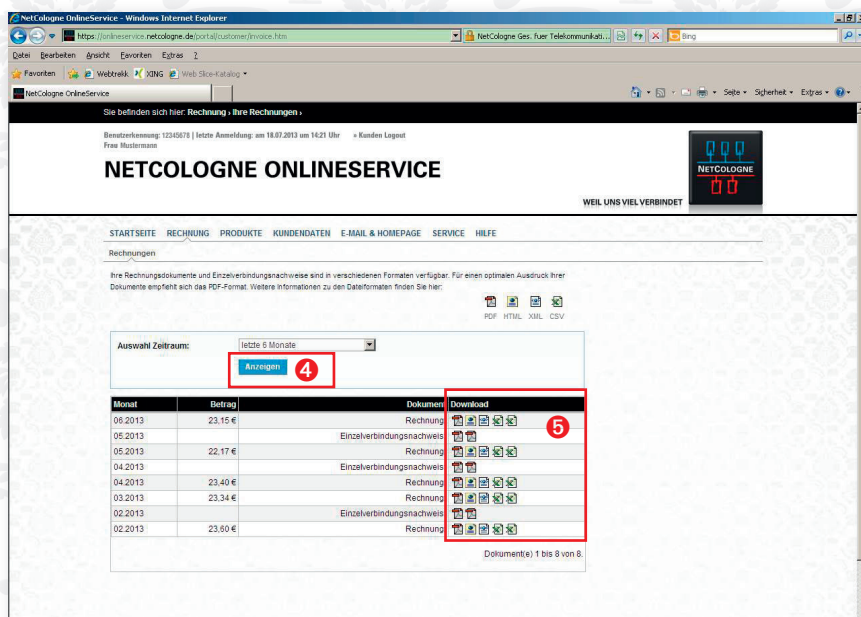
NetCologne OnlineService - Windows Internet Explorer

https://onlineservice.netcologne.de/portal/customer/invoice.htm
NetCologne Ges. fuer Telekommunikati...
Bing

Datei Bearbeiten Ansicht Favoriten Extras ?

Favoriten Webtrekk XING Web Slice-Katalog

NetCologne OnlineService

Seite Sicherheit Extras

Sie befinden sich hier: Rechnung › Ihre Rechnungen ›

Benutzerkennung: 12345678 | letzte Anmeldung: am 18.07.2013 um 14:21 Uhr » Kunden Logout
Frau Mustermann

NETCOLOGNE ONLINESERVICE

NETCOLOGNE

WEIL UNS VIEL VERBINDET

STARTSEITE RECHNUNG PRODUKTE KUNDENDATEN E-MAIL & HOMEPAGE SERVICE HILFE

Rechnungen

Ihre Rechnungsdokumente und Einzelverbindungsnachweise sind in verschiedenen Formaten verfügbar. Für einen optimalen Ausdruck Ihrer Dokumente empfiehlt sich das PDF-Format. Weitere Informationen zu den Dateiformaten finden Sie hier:

PDF HTML XML CSV

Auswahl Zeitraum: letzte 6 Monate

Anzeigen 4

| Monat | Betrag | Dokument | Download |
|---|---|---|---|
| 06.2013 | 23,15 € | Rechnung | |
| 05.2013 | | Einzelverbindungsnachweis | |
| 05.2013 | 22,17 € | Rechnung | |
| 04.2013 | | Einzelverbindungsnachweis | |
| 04.2013 | 23,40 € | Rechnung | |
| 03.2013 | 23,34 € | Rechnung | |
| 02.2013 | | Einzelverbindungsnachweis | |
| 02.2013 | 23,60 € | Rechnung | |

5

Dokument(e) 1 bis 8 von 8.